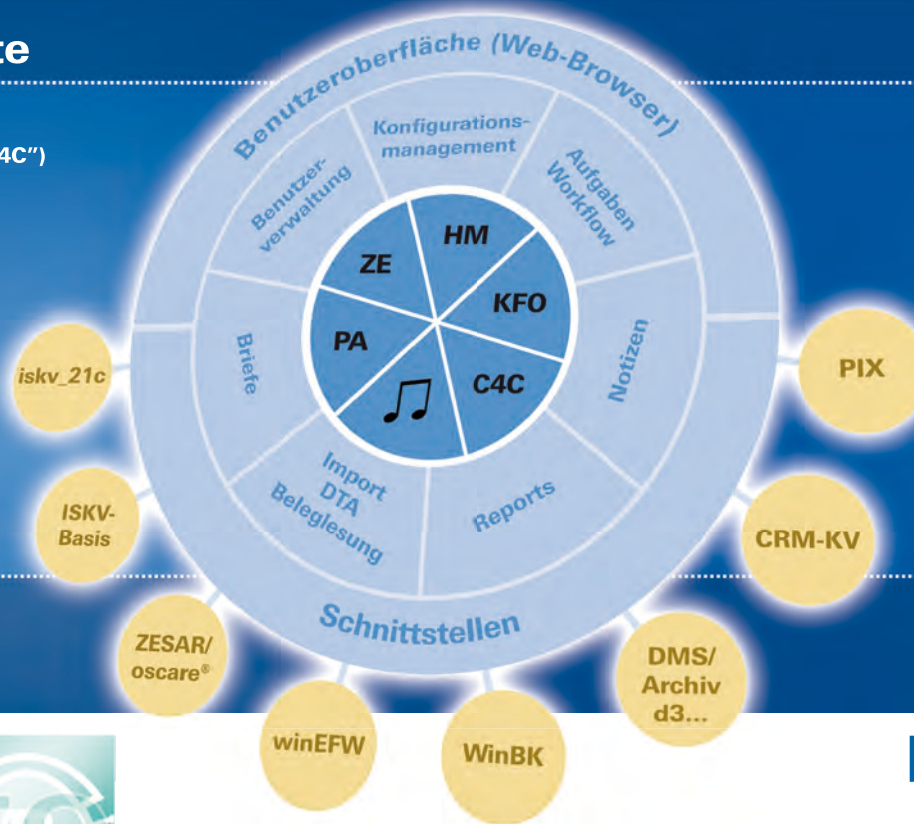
te

4C")

Benutzeroberfläche (Web-Browser)

Konfigurationsmanagement

Benutzerverwaltung

Aufgaben Workflow

HM

ZE

KFO

PA

C4C

Briefe

Notizen

Import DTA Belegleseung

Reports

Schnittstellen

iskv_21c

ISKV-Basis

ZESAR/ oscare®

winEFW

WinBK

DMS/ Archiv d3...

CRM-KV

PIX